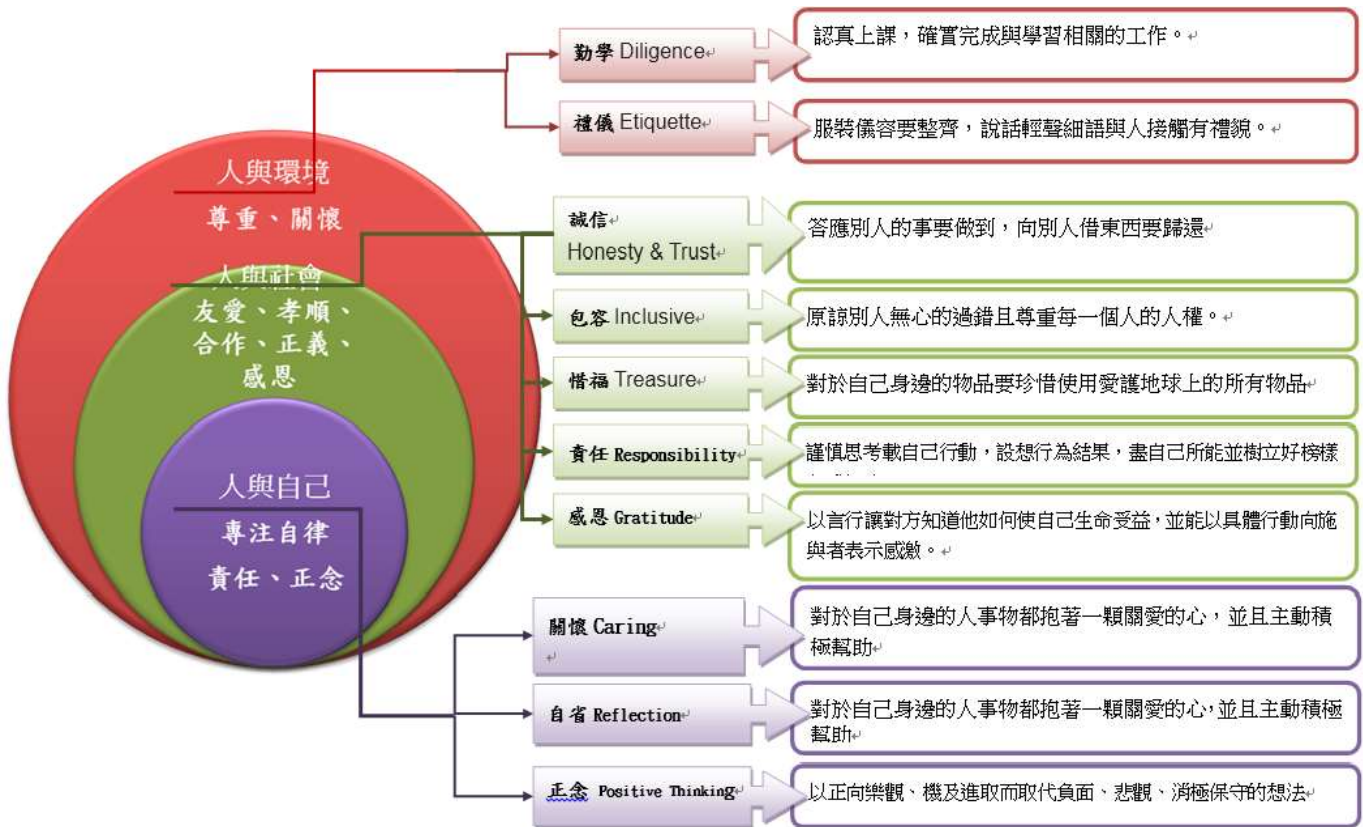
人與環境
尊重、關懷

人與社會
友愛、孝順、合作、正義、感恩

人與自己
專注自律
責任、正念

勤學 Diligence

認真上課，確實完成與學習相關的工作。

禮儀 Etiquette

服裝儀容要整齊，說話輕聲細語與人接觸有禮貌。

誠信 Honesty & Trust

答應別人的事要做到，向別人借東西要歸還

包容 Inclusive

原諒別人無心的過錯且尊重每一個人的人權。

惜福 Treasure

對於自己身邊的物品要珍惜使用愛護地球上的所有物品

責任 Responsibility

謹慎思考載自己行動，設想行為結果，盡自己所能並樹立好榜樣 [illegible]

感恩 Gratitude

以言行讓對方知道他如何使自己生命受益，並能以具體行動向施與者表示感激。

關懷 Caring

對於自己身邊的人事物都抱著一顆關愛的心，並且主動積極幫助

自省 Reflection

對於自己身邊的人事物都抱著一顆關愛的心，並且主動積極幫助

正念 Positive Thinking

以正向樂觀、機及進取而取代負面、悲觀、消極保守的想法